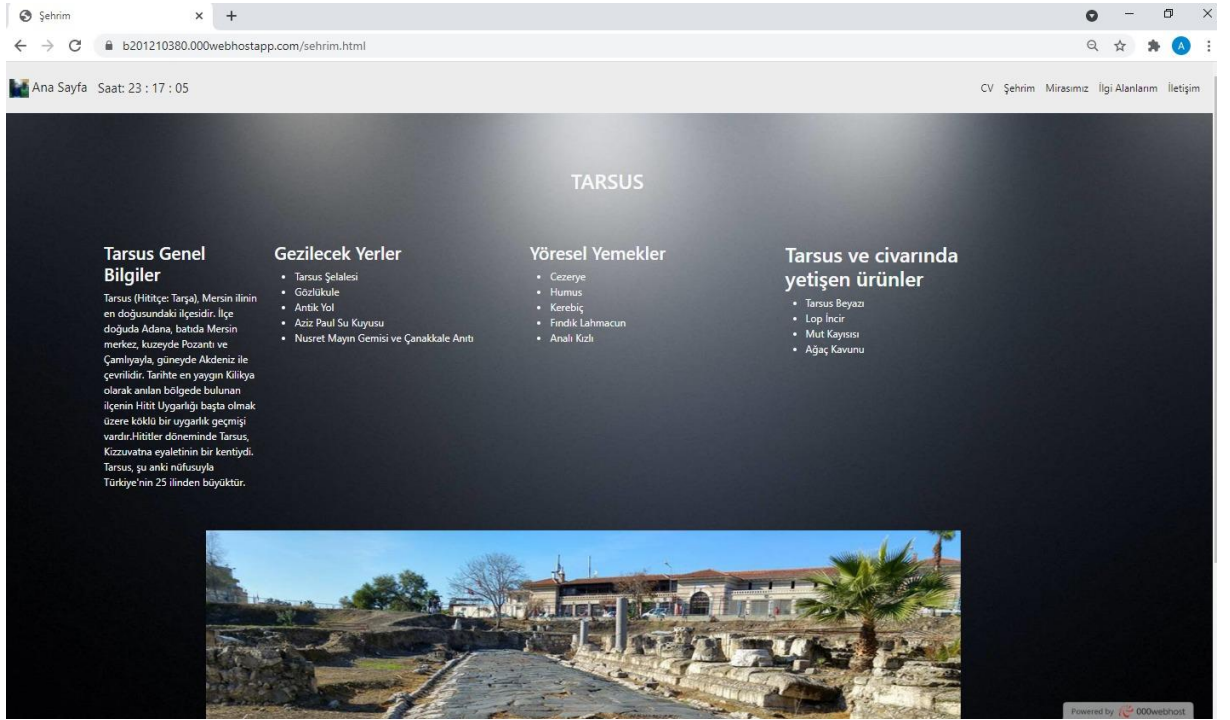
Şehrim × +

b201210380.000webhostapp.com/sehrim.html

A

Ana Sayfa Saat: 23 : 17 : 05

CV Şehrim Mirasımız İlgi Alanlarım İletişim

TARSUS

Tarsus Genel Bilgiler

Tarsus (Hititçe: Tarşa), Mersin ilinin en doğusundaki ilçesidir. İlçe doğuda Adana, batıda Mersin merkez, kuzeyde Pozantı ve Çamlıyayla, güneyde Akdeniz ile çevrilidir. Tarihte en yaygın Kilikya olarak anılan bölgede bulunan ilçenin Hitit Uygarlığı başta olmak üzere köklü bir uygarlık geçmişi vardır.Hititler döneminde Tarsus, Kizzuvatna eyaletinin bir kentiydi. Tarsus, şu anki nüfusuyla Türkiye'nin 25 ilinden büyüktür.

Gezilecek Yerler

- Tarsus Şelalesi
- Gözlükule
- Antik Yol
- Aziz Paul Su Kuyusu
- Nusret Mayın Gemisi ve Çanakkale Anıtı

Yöresel Yemekler

- Cezerye
- Humus
- Kerebiç
- Fındık Lahmacun
- Analı Kızlı

Tarsus ve civarında yetişen ürünler

- Tarsus Beyazı
- Lop İncir
- Mut Kayısısı
- Ağaç Kavunu

Powered by 000webhost